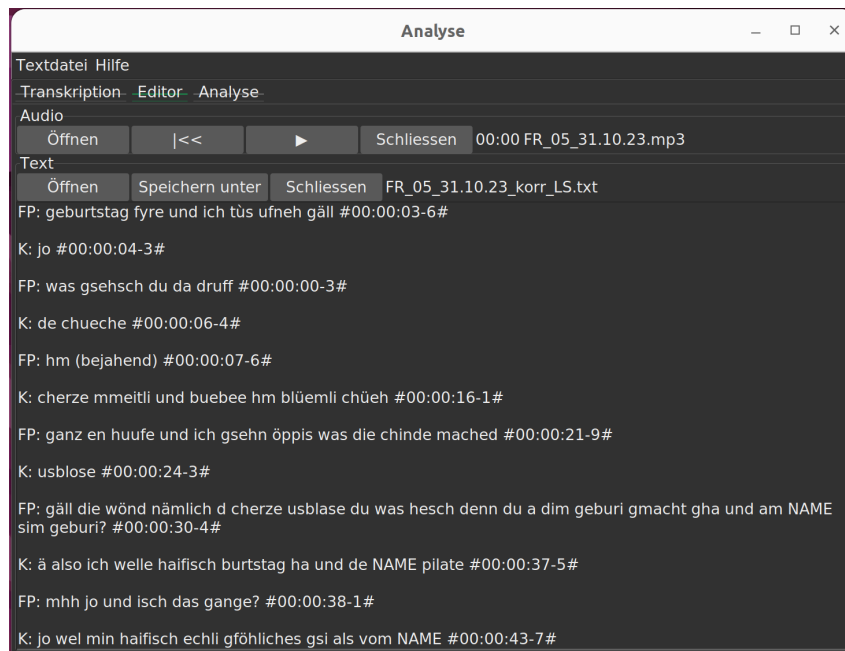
Analyse

Textdatei Hilfe

Transkription Editor Analyse

Audio

Öffnen |<< ▶ Schliessen 00:00 FR_05_31.10.23.mp3

Text

Öffnen Speichern unter Schliessen FR_05_31.10.23_korr_LS.txt

FP: geburtstag fyre und ich tùs ufneh gäll #00:00:03-6#

K: jo #00:00:04-3#

FP: was gsehsch du da druff #00:00:00-3#

K: de chueche #00:00:06-4#

FP: hm (bejahend) #00:00:07-6#

K: cherze mmeitli und buebee hm blüemli chüeh #00:00:16-1#

FP: ganz en huufe und ich gsehn öppis was die chinde mached #00:00:21-9#

K: usblose #00:00:24-3#

FP: gäll die wönd nämlich d cherze usblase du was hesch denn du a dim geburi gmacht gha und am NAME sim geburi? #00:00:30-4#

K: ä also ich welle haifisch burtstag ha und de NAME pilate #00:00:37-5#

FP: mhh jo und isch das gange? #00:00:38-1#

K: jo wel min haifisch echli gföhliches gsi als vom NAME #00:00:43-7#